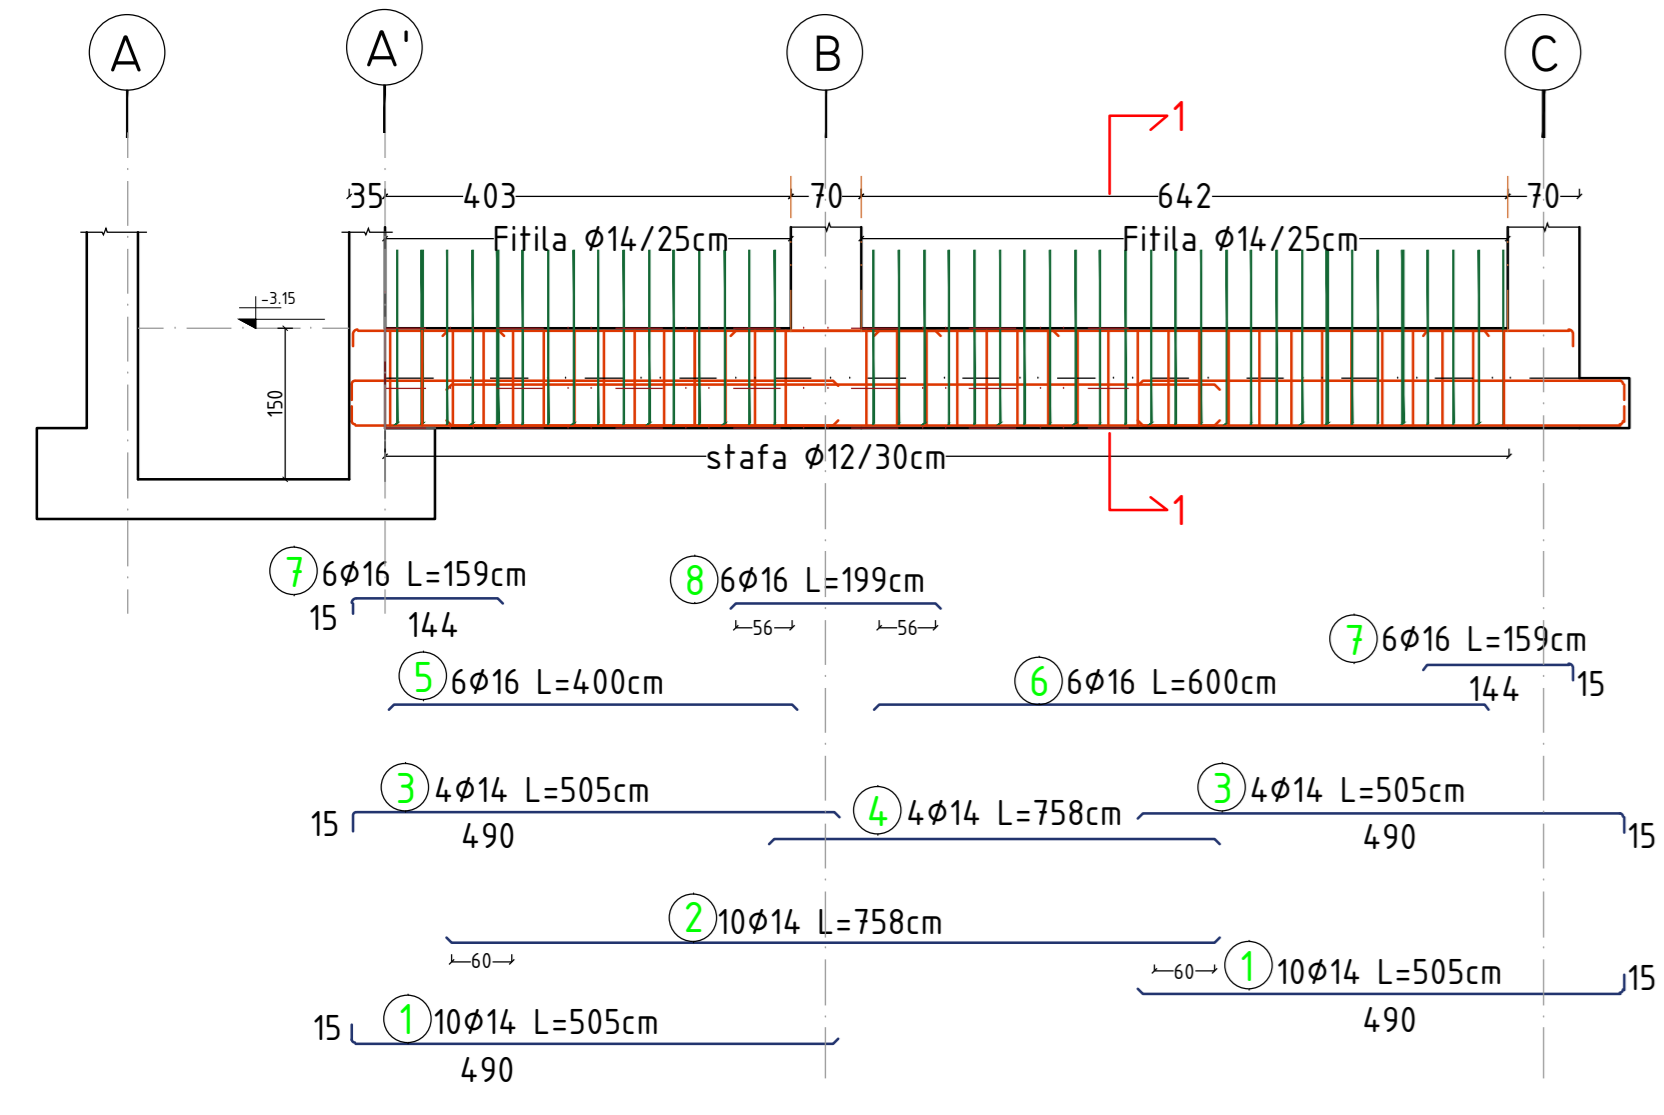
A A' B C

1

35 403 70 642 70

Fitila $\phi$14/25cm Fitila $\phi$14/25cm

-3.15

150

stafa $\phi$12/30cm

1

7 6$\phi$16 L=159cm
15 144

8 6$\phi$16 L=199cm
56 56

7 6$\phi$16 L=159cm
144 15

5 6$\phi$16 L=400cm

6 6$\phi$16 L=600cm

3 4$\phi$14 L=505cm
15 490

4 4$\phi$14 L=758cm

3 4$\phi$14 L=505cm
490 15

2 10$\phi$14 L=758cm
60

60 1 10$\phi$14 L=505cm
15
490

15 1 10$\phi$14 L=505cm
490